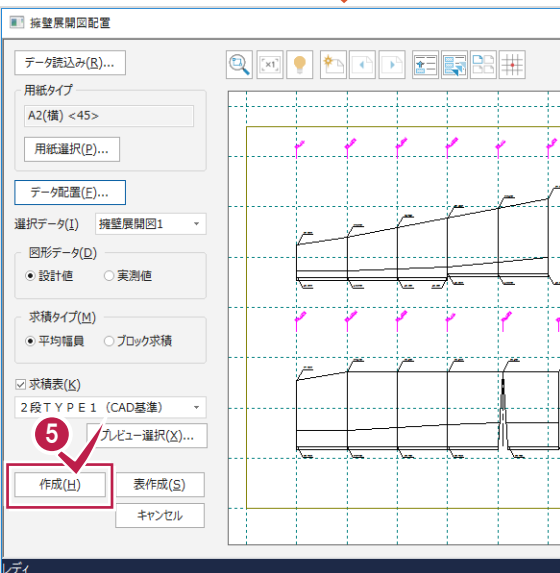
擁壁展開図配置

データ読込み(R)...

用紙タイプ

A2(横) <45>

用紙選択(P)...

データ配置(F)...

選択データ(I) 擁壁展開図1

図形データ(D)

設計値 実測値

求積タイプ(M)

平均幅員 ブロック求積

求積表(K)

2段ＴＹＰＥ１（CAD基準）

5

プレビュー選択(X)...

作成(H)

表作成(S)

キャンセル

レディ